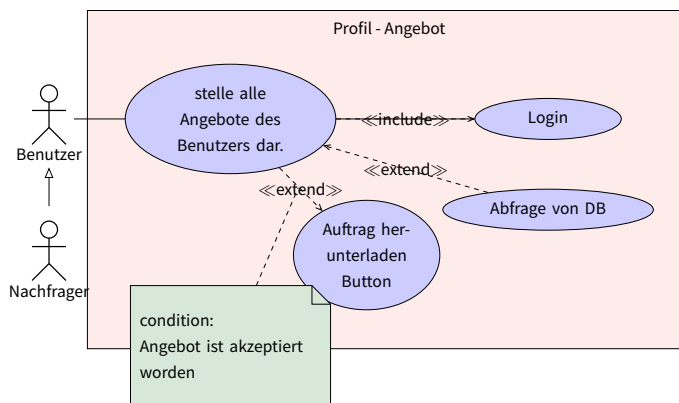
Profil - Angebot

Benutzer

Nachfrager

stelle alle Angebote des Benutzers dar.

≪include≫

Login

≪extend≫

Abfrage von DB

≪extend≫

Auftrag herunterladen Button

condition:
Angebot ist akzeptiert worden